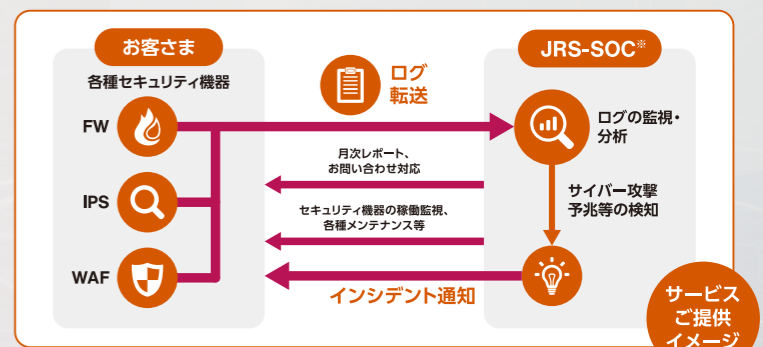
お客さま

各種セキュリティ機器

FW

IPS

WAF

ログ転送

月次レポート、お問い合わせ対応

セキュリティ機器の稼働監視、各種メンテナンス等

インシデント通知

JRS-SOC※

ログの監視・分析

サイバー攻撃予兆等の検知

サービスご提供イメージ